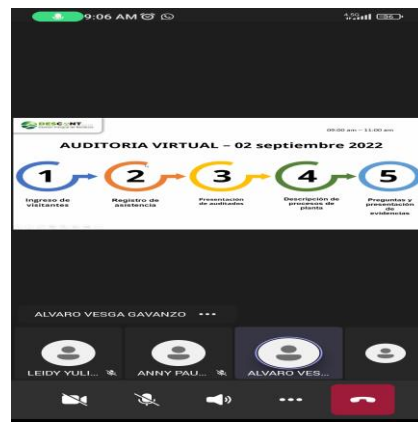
9:06 AM

DESCONT

09:00 am – 11:00 am

AUDITORIA VIRTUAL – 02 septiembre 2022

1
Ingreso de visitantes

2
Registro de asistencia

3
Presentación de auditados

4
Descripción de procesos de planta

5
Preguntas y presentación de evidencias

ALVARO VESGA GAVANZO •••

LEIDY YULI...

ANNY PAU...

ALVARO VES...